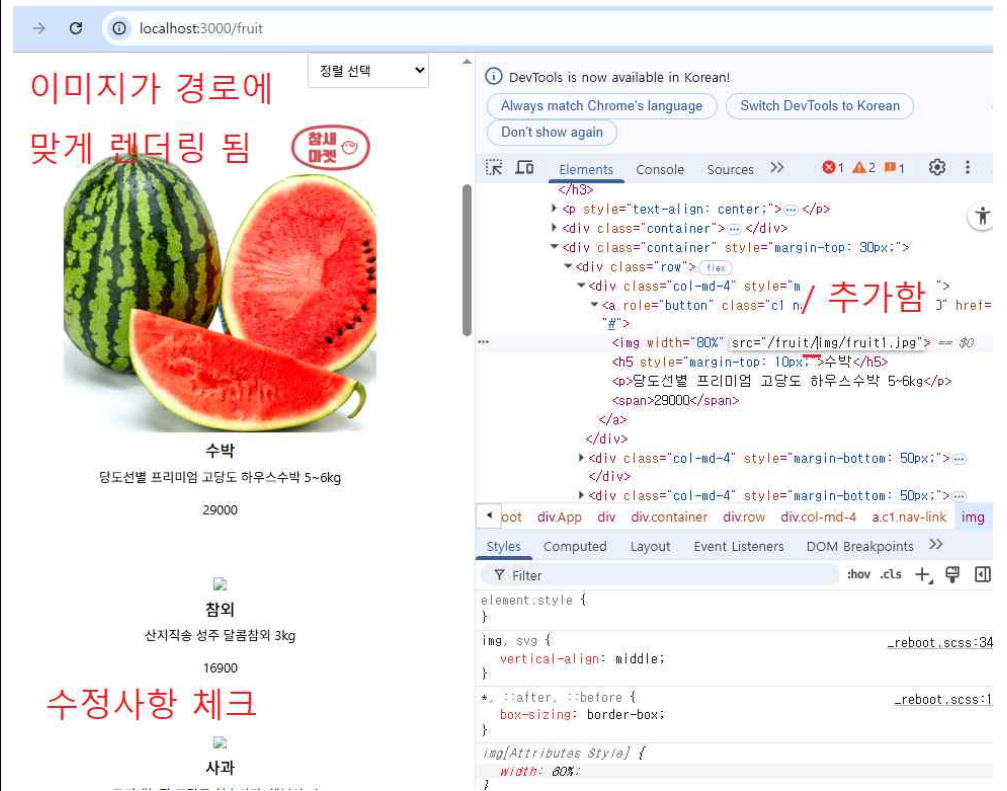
localhost:3000/fruit

정렬 선택

이미지가 경로에
맞게 렌더링 됨

참새 마켓

수박
당도선별 프리미엄 고당도 하우스수박 5~6kg
29000

참외
산지직송 성주 달콤참외 3kg
16900

수정사항 체크

사과
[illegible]

DevTools is now available in Korean!
Always match Chrome's language
Switch DevTools to Korean
Don't show again

Elements Console Sources >> 1 2 1

</h3>
<p style="text-align: center;"> ... </p>
<div class="container"> ... </div>
<div class="container" style="margin-top: 30px;">
<div class="row"> flex
<div class="col-md-4" style="m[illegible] ">
<a role="button" class="c1 n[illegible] " href=
"#">
<img width="80%" src="/fruit/img/fruit1.jpg"> == $0
<h5 style="margin-top: 10px;">수박</h5>
<p>당도선별 프리미엄 고당도 하우스수박 5~6kg</p>
<span>29000</span>
</a>
</div>
<div class="col-md-4" style="margin-bottom: 50px;"> ...
</div>
<div class="col-md-4" style="margin-bottom: 50px;"> ...

/ 추가함

oot div.App div div.container div.row div.col-md-4 a.c1.nav-link img

Styles Computed Layout Event Listeners DOM Breakpoints >>

Filter :hov .cls

element.style {
}
img, svg { _reboot.scss:34
vertical-align: middle;
}
*, ::after, ::before { _reboot.scss:1
box-sizing: border-box;
}
img[Attributes Style] {
width: 80%;
}